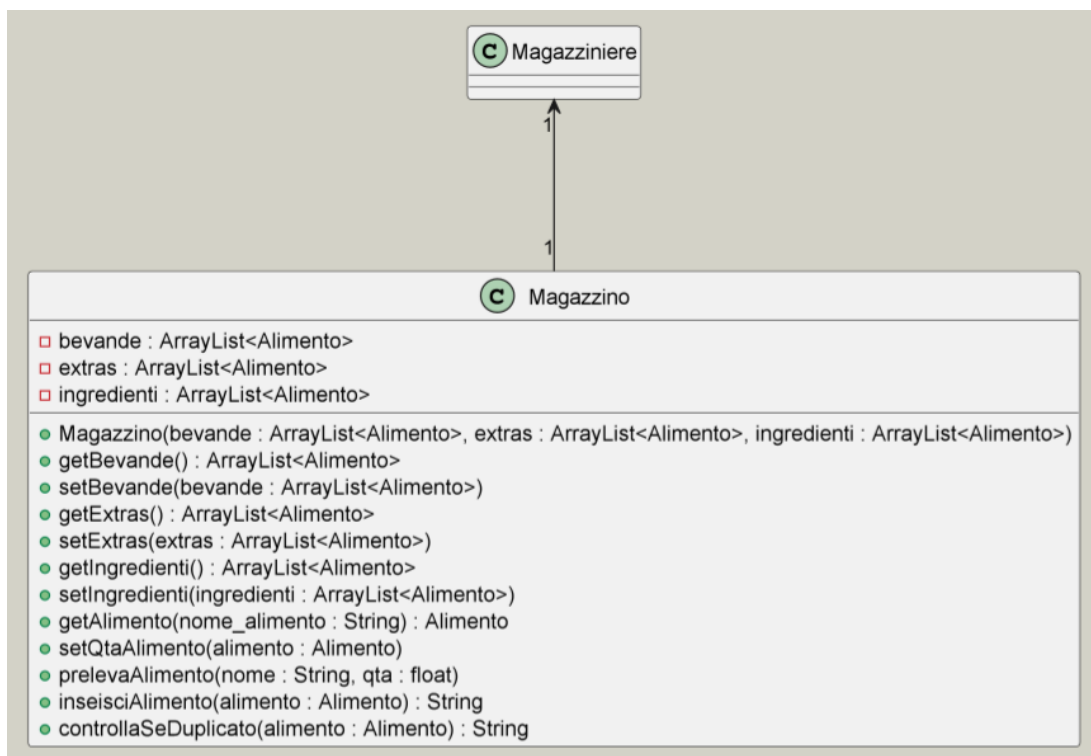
C Magazziniere

1

1

C Magazzino

bevande : ArrayList<Alimento>
extras : ArrayList<Alimento>
ingredienti : ArrayList<Alimento>

Magazzino(bevande : ArrayList<Alimento>, extras : ArrayList<Alimento>, ingredienti : ArrayList<Alimento>)
getBevande() : ArrayList<Alimento>
setBevande(bevande : ArrayList<Alimento>)
getExtras() : ArrayList<Alimento>
setExtras(extras : ArrayList<Alimento>)
getIngredienti() : ArrayList<Alimento>
setIngredienti(ingredienti : ArrayList<Alimento>)
getAlimento(nome_alimento : String) : Alimento
setQtaAlimento(alimento : Alimento)
prelevaAlimento(nome : String, qta : float)
inseisciAlimento(alimento : Alimento) : String
controllaSeDuplicato(alimento : Alimento) : String